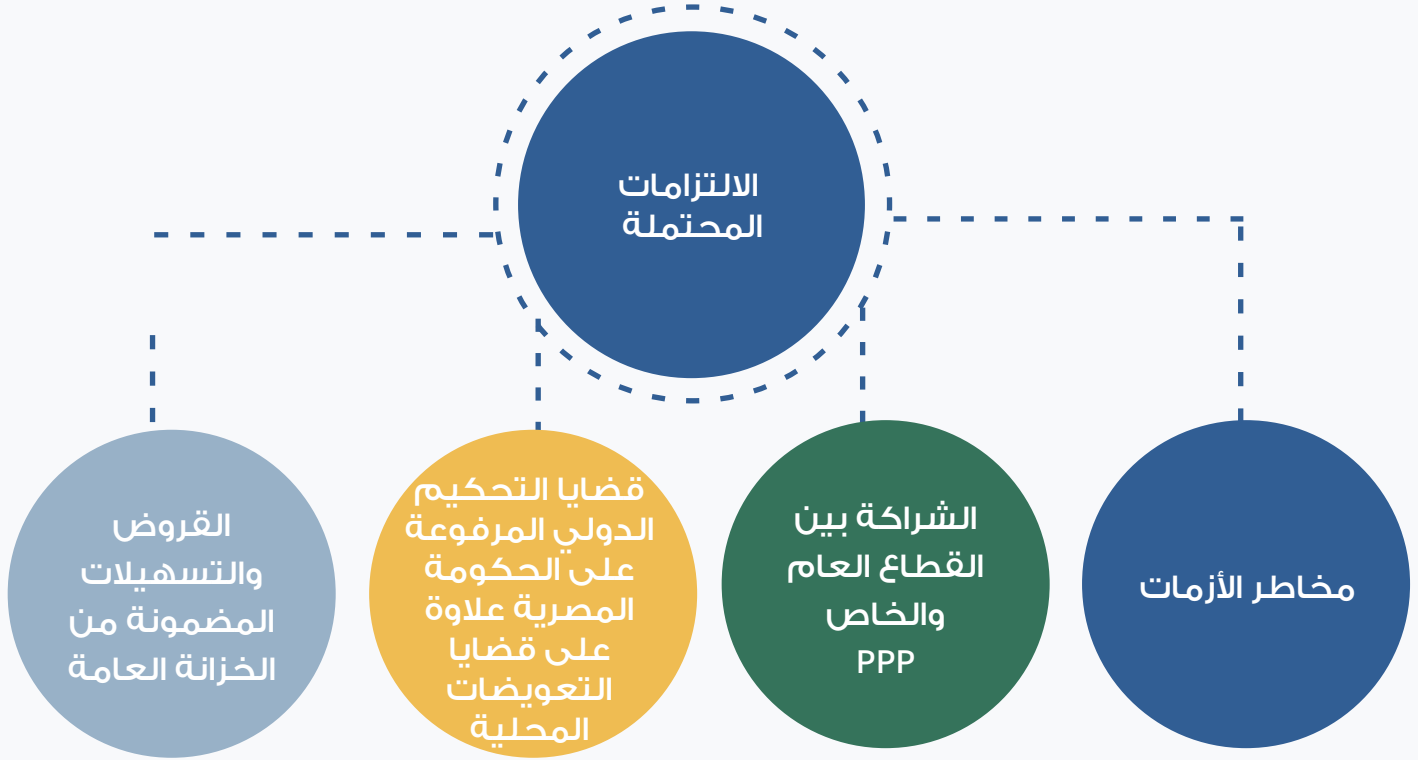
الالتزامات المحتملة

مخاطر الأزمات

الشراكة بين القطاع العام والخاص PPP

قضايا التحكيم الدولي المرفوعة على الحكومة المصرية علاوة على قضايا التعويضات المحلية

القروض والتسهيلات المضمونة من الخزانة العامة